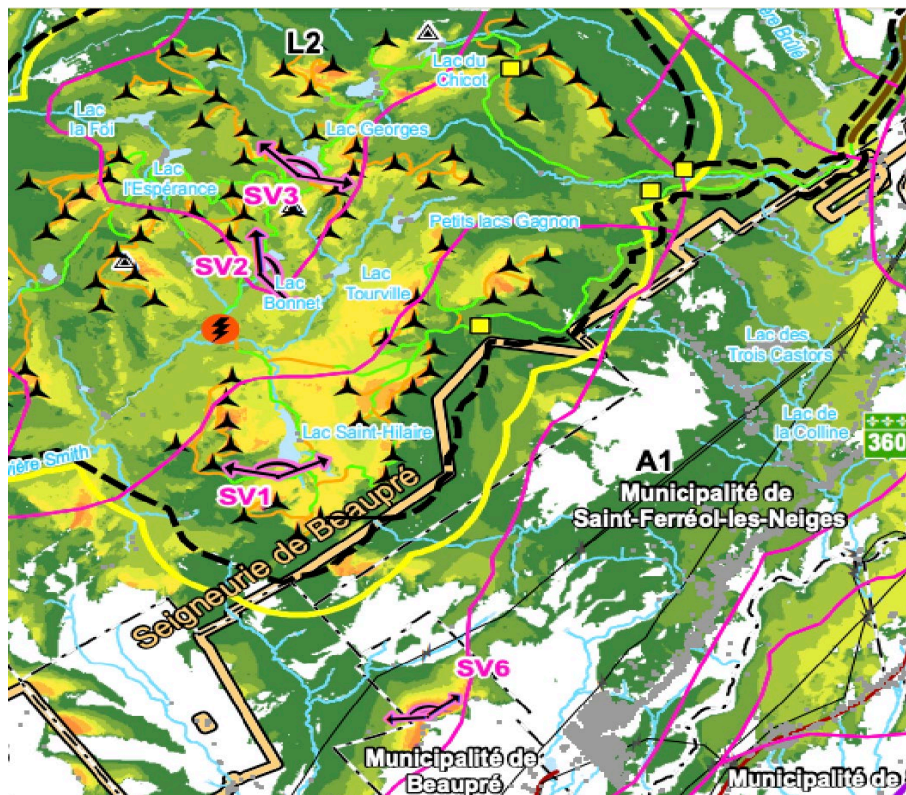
L2

Lac du Chicot

ère Brûlé

Lac la Foi

Lac Georges

Lac l'Espérance

SV3

Petits lacs Gagnon

SV2

Lac Bonnet

Lac Tourville

Lac des Trois Castors

Lac de la Colline

360

Lac Saint-Hilaire

vière Smith

A1

Municipalité de Saint-Ferréol-les-Neiges

SV1

Seigneurie de Beaupré

SV6

Municipalité de Beaupré

Municipalité de